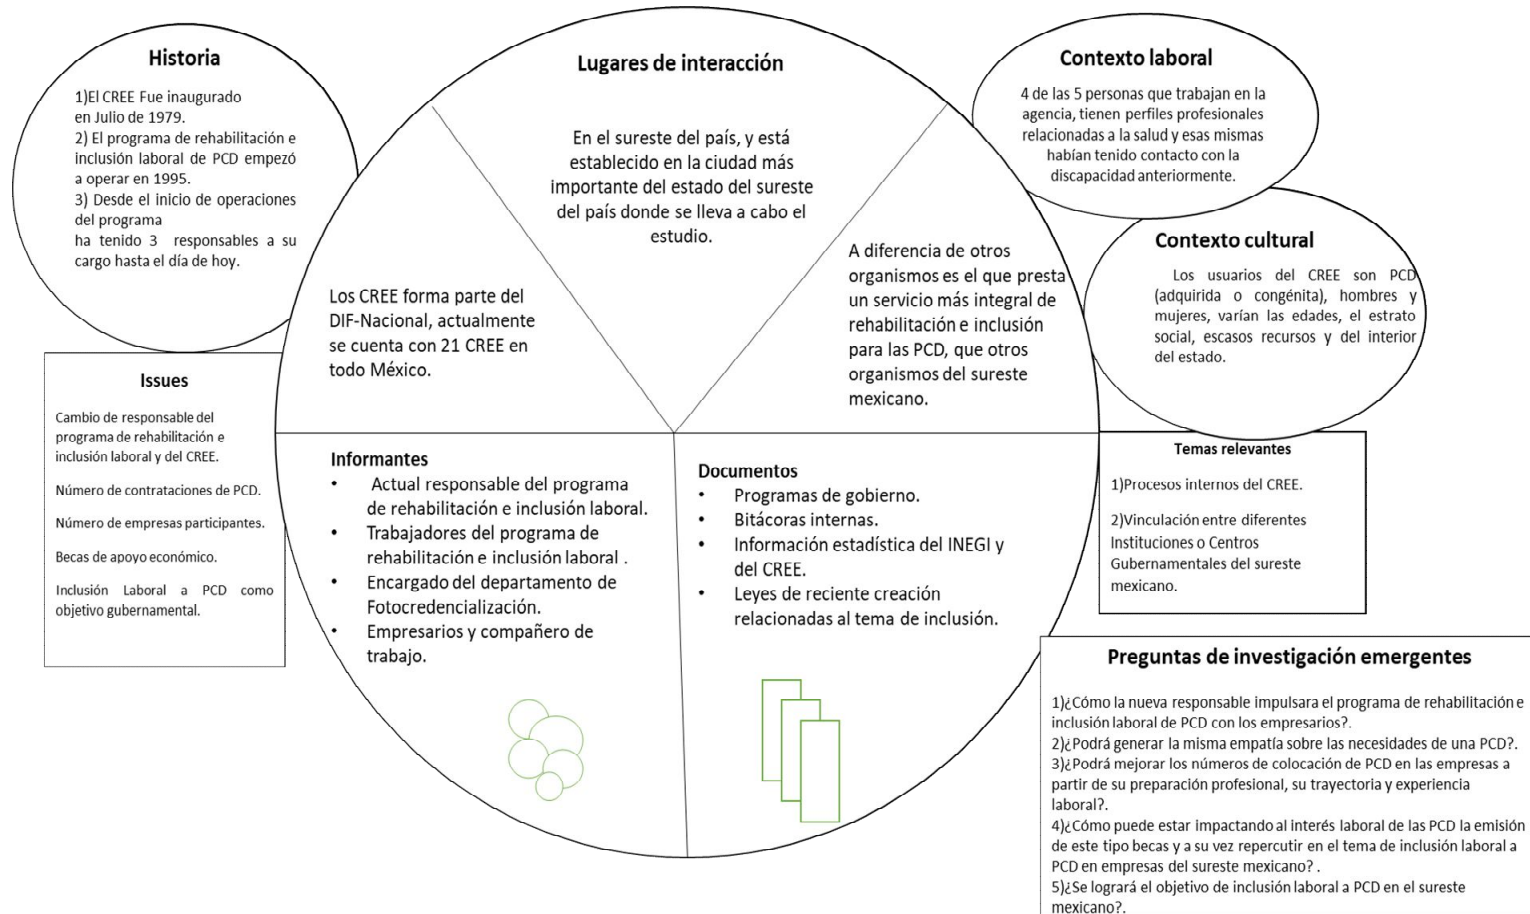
Historia

1)El CREE Fue inaugurado en Julio de 1979.
2) El programa de rehabilitación e inclusión laboral de PCD empezó a operar en 1995.
3) Desde el inicio de operaciones del programa ha tenido 3 responsables a su cargo hasta el día de hoy.

Lugares de interacción

En el sureste del país, y está establecido en la ciudad más importante del estado del sureste del país donde se lleva a cabo el estudio.

Los CREE forma parte del DIF-Nacional, actualmente se cuenta con 21 CREE en todo México.

A diferencia de otros organismos es el que presta un servicio más integral de rehabilitación e inclusión para las PCD, que otros organismos del sureste mexicano.

Contexto laboral

4 de las 5 personas que trabajan en la agencia, tienen perfiles profesionales relacionadas a la salud y esas mismas habían tenido contacto con la discapacidad anteriormente.

Contexto cultural

Los usuarios del CREE son PCD (adquirida o congénita), hombres y mujeres, varían las edades, el estrato social, escasos recursos y del interior del estado.

Issues

Cambio de responsable del programa de rehabilitación e inclusión laboral y del CREE.

Número de contrataciones de PCD.

Número de empresas participantes.

Becas de apoyo económico.

Inclusión Laboral a PCD como objetivo gubernamental.

Informantes
• Actual responsable del programa de rehabilitación e inclusión laboral.
• Trabajadores del programa de rehabilitación e inclusión laboral .
• Encargado del departamento de Fotocredencialización.
• Empresarios y compañero de trabajo.

Documentos
• Programas de gobierno.
• Bitácoras internas.
• Información estadística del INEGI y del CREE.
• Leyes de reciente creación relacionadas al tema de inclusión.

Temas relevantes

1)Procesos internos del CREE.

2)Vinculación entre diferentes Instituciones o Centros Gubernamentales del sureste mexicano.

Preguntas de investigación emergentes

1)¿Cómo la nueva responsable impulsara el programa de rehabilitación e inclusión laboral de PCD con los empresarios?.
2)¿Podrá generar la misma empatía sobre las necesidades de una PCD?.
3)¿Podrá mejorar los números de colocación de PCD en las empresas a partir de su preparación profesional, su trayectoria y experiencia laboral?.
4)¿Cómo puede estar impactando al interés laboral de las PCD la emisión de este tipo becas y a su vez repercutir en el tema de inclusión laboral a PCD en empresas del sureste mexicano? .
5)¿Se logrará el objetivo de inclusión laboral a PCD en el sureste mexicano?.